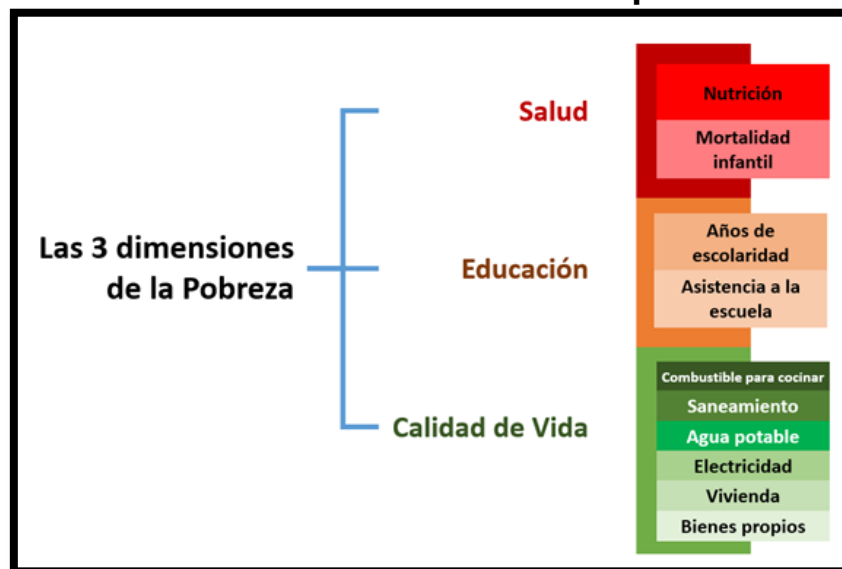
Las 3 dimensiones de la Pobreza

Salud

Nutrición

Mortalidad infantil

Educación

Años de escolaridad

Asistencia a la escuela

Calidad de Vida

Combustible para cocinar

Saneamiento

Agua potable

Electricidad

Vivienda

Bienes propios